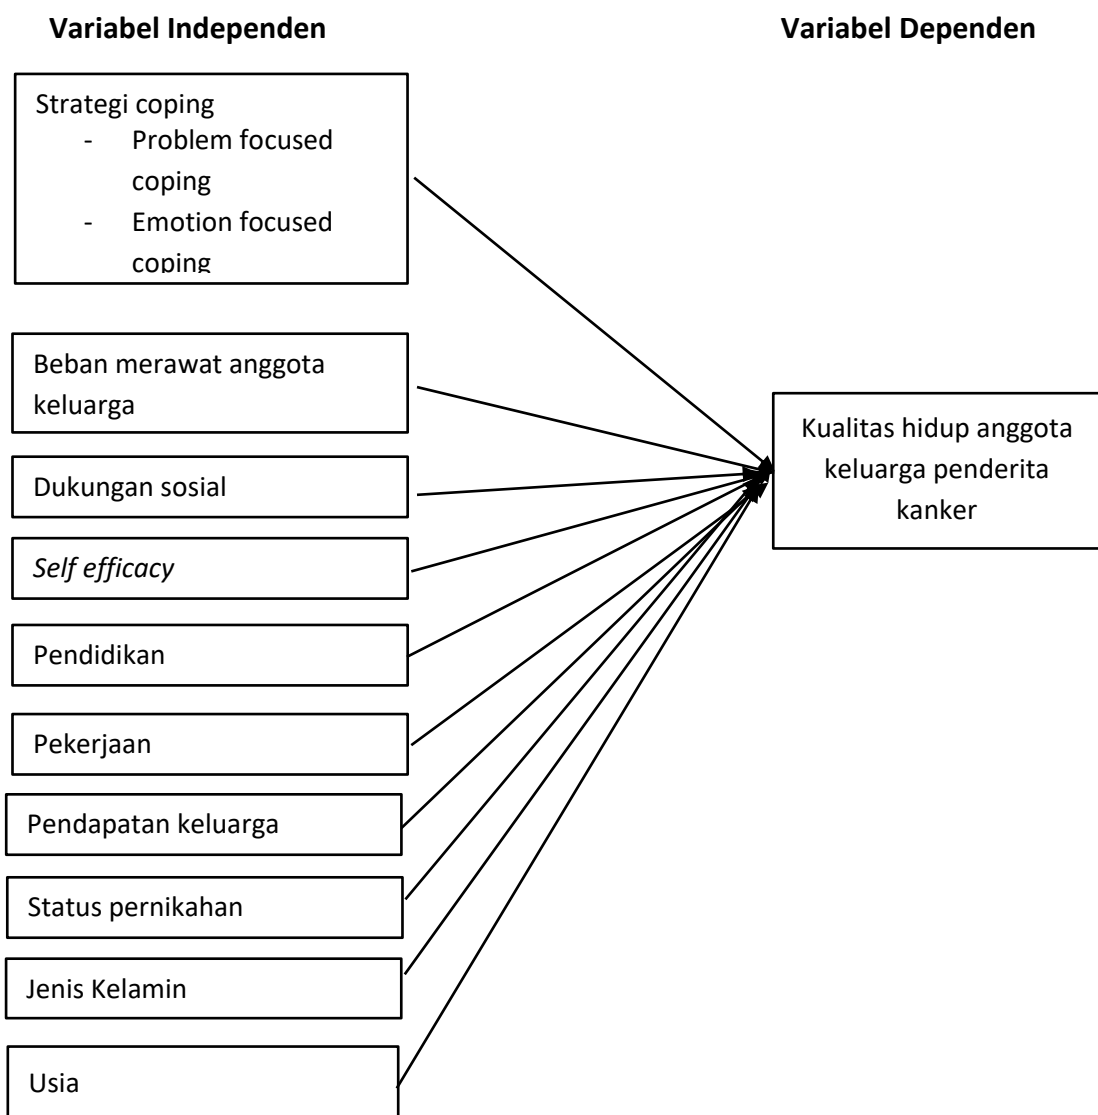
Variabel Independen

Variabel Dependen

Strategi coping
- Problem focused coping
- Emotion focused coping

Beban merawat anggota keluarga

Dukungan sosial

*Self efficacy*

Pendidikan

Pekerjaan

Pendapatan keluarga

Status pernikahan

Jenis Kelamin

Usia

Kualitas hidup anggota keluarga penderita kanker